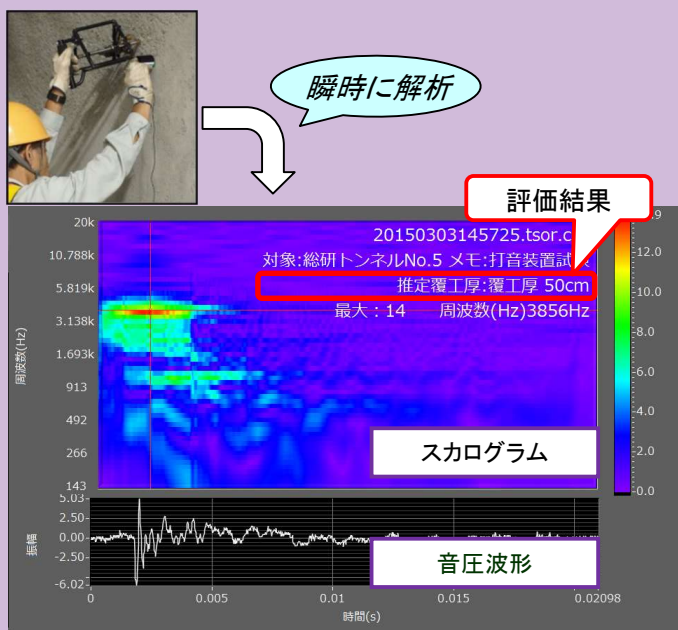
瞬時に解析

評価結果

20150303145725.tsor.c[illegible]
対象:総研トンネルNo.5 メモ:打音装置試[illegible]
推定覆工厚:覆工厚 50cm
最大：14　周波数(Hz)3856Hz

20k
10.788k
5.819k
3.138k
1.693k
913
492
266
143

周波数(Hz)

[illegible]9
12.0
10.0
8.0
6.0
4.0
2.0
0.0

スカログラム

5.03
2.50
0.00
-2.50
-6.02

振幅

音圧波形

0　0.005　0.01　0.015　0.02098
時間(s)